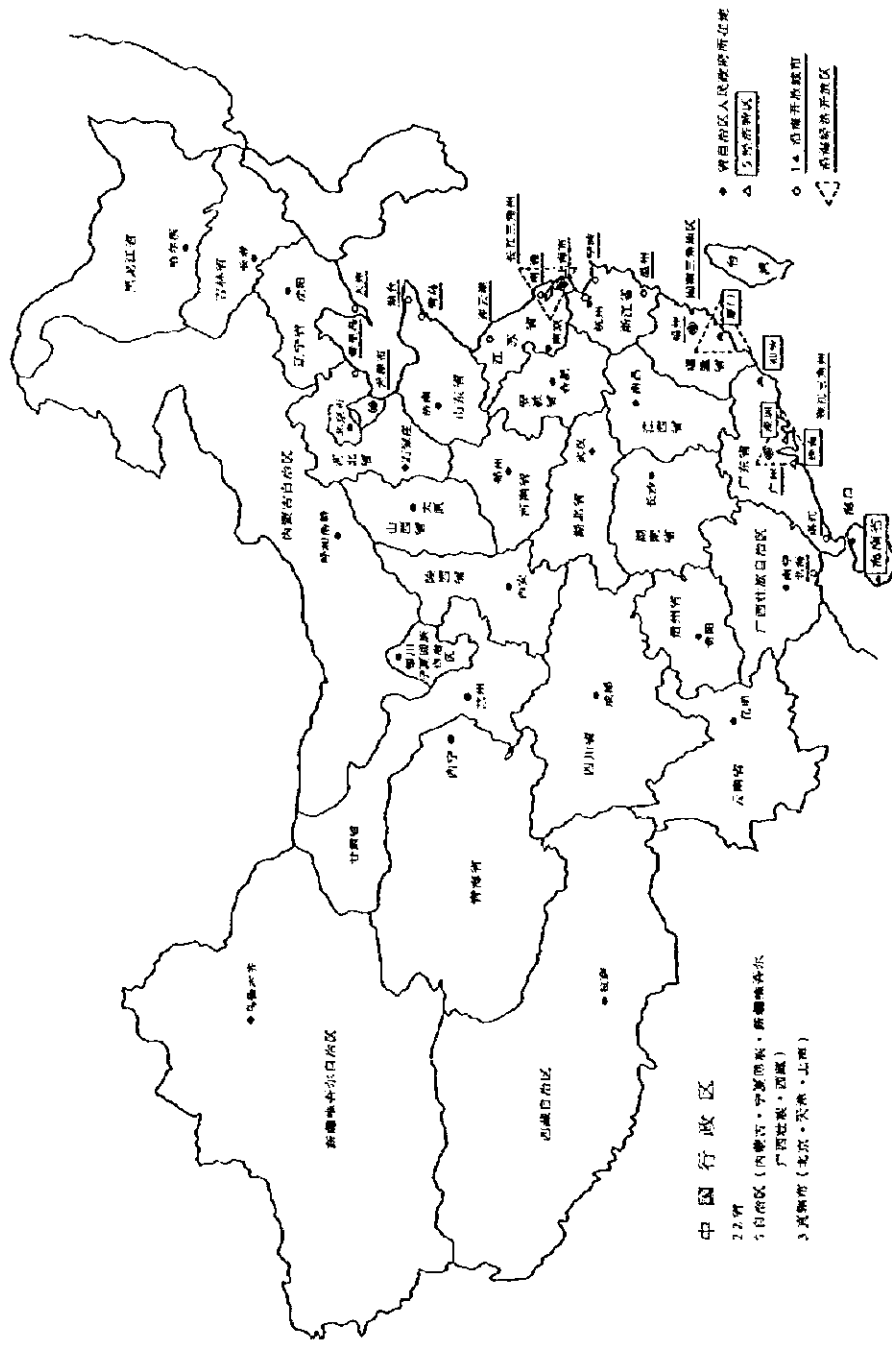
中国行政区

22省
5自治区（内蒙古、宁夏回族、新疆维吾尔、广西壮族、西藏）
3直辖市（北京、天津、上海）

● 省自治区人民政府所在地
△ 5个经济特区
○ 14个沿海开放城市
沿海经济开放区

黑龙江省
哈尔滨
吉林省
长春
辽宁省
沈阳
大连
营口
秦皇岛
北京
天津
河北省
石家庄
内蒙古自治区
呼和浩特
山西省
太原
山东省
济南
烟台
青岛
江苏省
南京
南通
连云港
上海
长江三角洲
安徽省
合肥
浙江省
杭州
宁波
温州
福建省
福州
闽南三角地区
厦门
台湾
江西省
南昌
河南省
郑州
湖北省
武汉
湖南省
长沙
广东省
广州
深圳
珠海
汕头
珠江三角洲
湛江
北海
海口
海南省
广西壮族自治区
南宁
贵州省
贵阳
云南省
昆明
四川省
成都
陕西省
西安
宁夏回族自治区
银川
甘肃省
兰州
青海省
西宁
新疆维吾尔自治区
乌鲁木齐
西藏自治区
拉萨